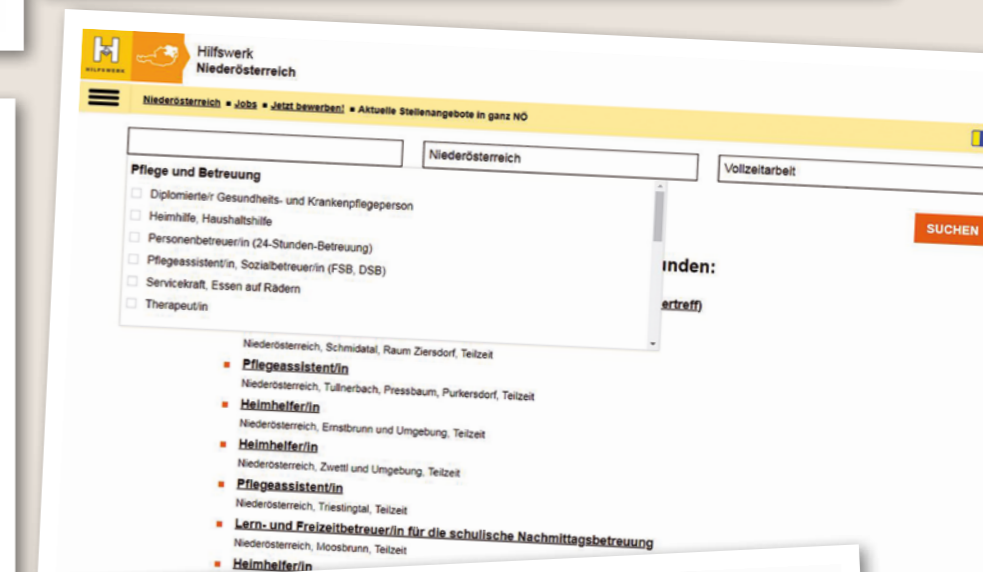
H
HILFSWERK

Hilfswerk
Niederösterreich

Niederösterreich ■ Jobs ■ Jetzt bewerben! ■ Aktuelle Stellenangebote in ganz NÖ

Niederösterreich

Vollzeitarbeit

Pflege und Betreuung

Diplomierte/r Gesundheits- und Krankenpflegeperson

Heimhilfe, Haushaltshilfe

Personenbetreuer/in (24-Stunden-Betreuung)

Pflegeassistent/in, Sozialbetreuer/in (FSB, DSB)

Servicekraft, Essen auf Rädern

Therapeut/in

SUCHEN

unden:

ertreff)

Niederösterreich, Schmidatal, Raum Ziersdorf, Teilzeit

Pflegeassistent/in

Niederösterreich, Tullnerbach, Pressbaum, Purkersdorf, Teilzeit

Heimhelfer/in

Niederösterreich, Ernstbrunn und Umgebung, Teilzeit

Heimhelfer/in

Niederösterreich, Zwettl und Umgebung, Teilzeit

Pflegeassistent/in

Niederösterreich, Triestingtal, Teilzeit

Lern- und Freizeitbetreuer/in für die schulische Nachmittagsbetreuung

Niederösterreich, Moosbrunn, Teilzeit

Heimhelfer/in